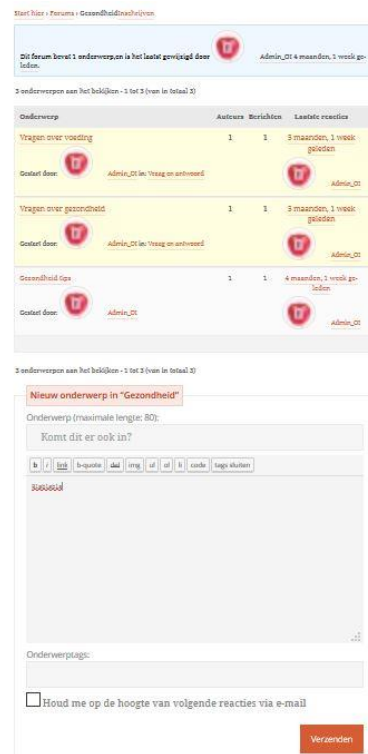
Start hier › Forums › Gezondheid Inschrijven

Dit forum bevat 1 onderwerp,en is het laatst gewijzigd door Admin_01 4 maanden, 1 week geleden.

3 onderwerpen aan het bekijken - 1 tot 3 (van in totaal 3)

| Onderwerp | Auteurs | Berichten | Laatste reactie |
|---|---|---|---|
| Vragen over voeding<br>Gestart door: Admin_01 in: Vraag en antwoord | 1 | 1 | 3 maanden, 1 week geleden<br>Admin_01 |
| Vragen over gezondheid<br>Gestart door: Admin_01 in: Vraag en antwoord | 1 | 1 | 3 maanden, 1 week geleden<br>Admin_01 |
| Gezondheid tips<br>Gestart door: Admin_01 | 1 | 1 | 4 maanden, 1 week geleden<br>Admin_01 |

3 onderwerpen aan het bekijken - 1 tot 3 (van in totaal 3)

Nieuw onderwerp in "Gezondheid"

Onderwerp (maximale lengte: 80):

Komt dit er ook in?

b i link b-quote del img ul ol li code tags sluiten

Statistic

Onderwerptags:

Houd me op de hoogte van volgende reacties via e-mail

Verzenden